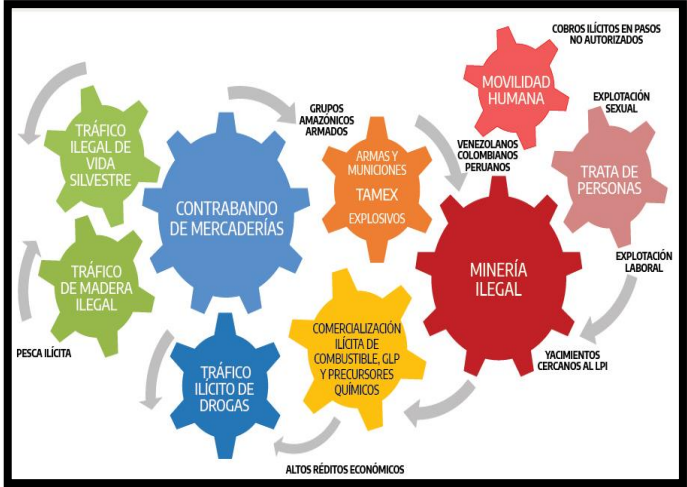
COBROS ILÍCITOS EN PASOS NO AUTORIZADOS

MOVILIDAD HUMANA

EXPLOTACIÓN SEXUAL

TRATA DE PERSONAS

TRÁFICO ILEGAL DE VIDA SILVESTRE

GRUPOS AMAZÓNICOS ARMADOS

ARMAS Y MUNICIONES
TAMEX
EXPLOSIVOS

VENEZOLANOS COLOMBIANOS PERUANOS

CONTRABANDO DE MERCADERÍAS

TRÁFICO DE MADERA ILEGAL

MINERÍA ILEGAL

EXPLOTACIÓN LABORAL

COMERCIALIZACIÓN ILÍCITA DE COMBUSTIBLE, GLP Y PRECURSORES QUÍMICOS

PESCA ILÍCITA

TRÁFICO ILÍCITO DE DROGAS

YACIMIENTOS CERCANOS AL LPI

ALTOS RÉDITOS ECONÓMICOS